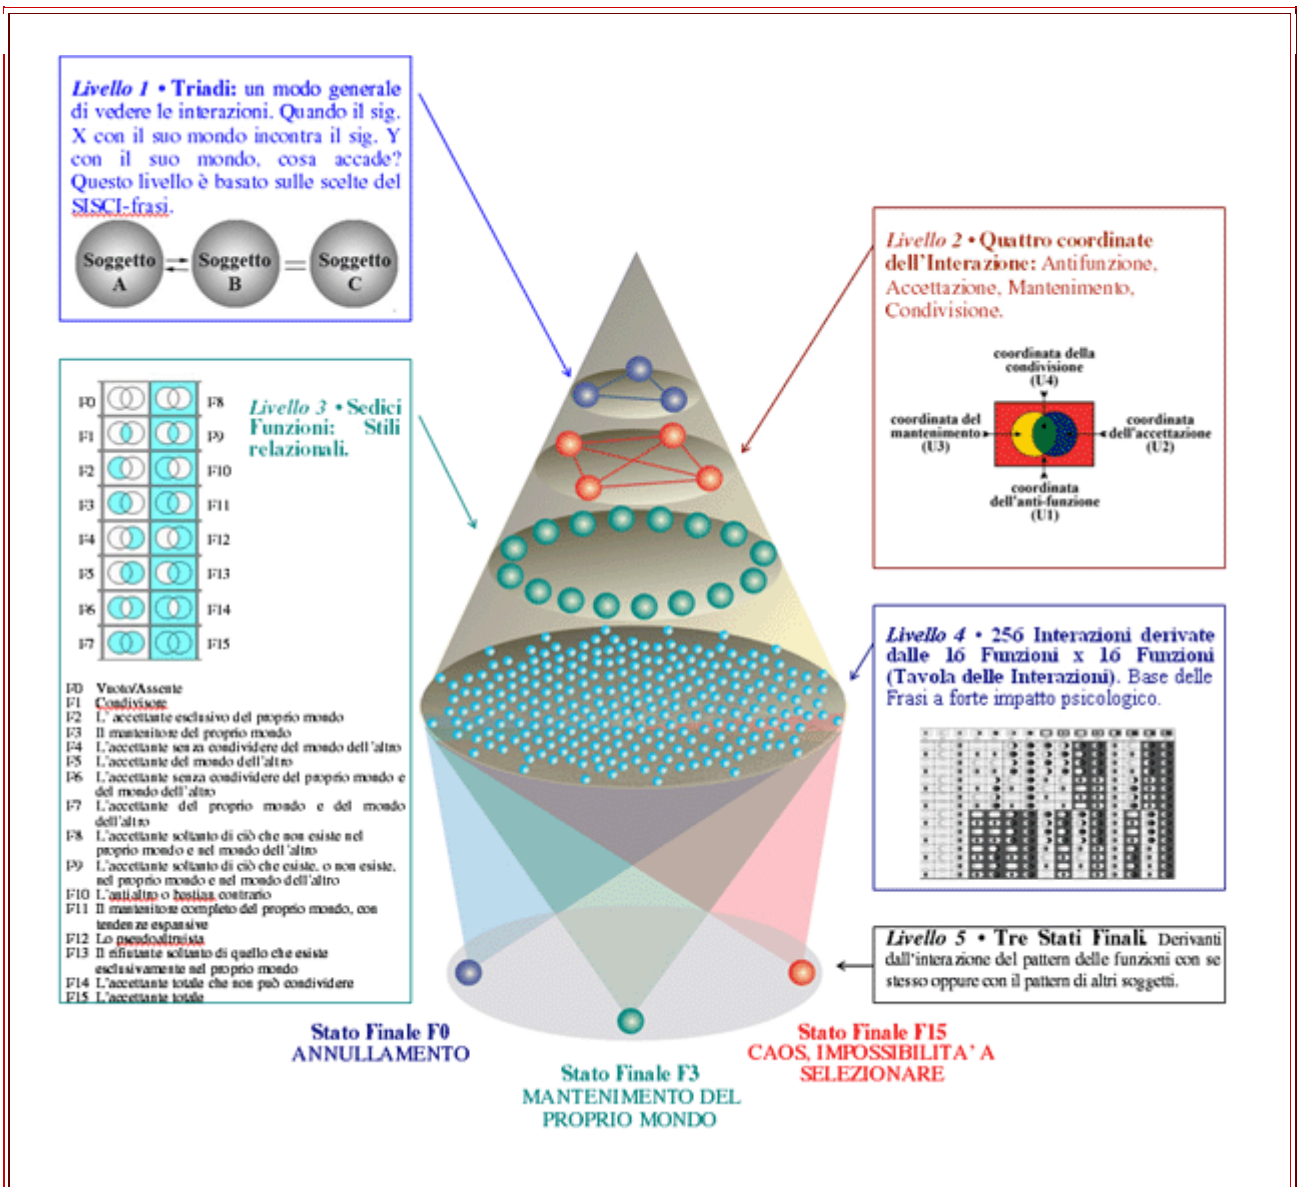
*Livello 1* • **Triadi:** un modo generale di vedere le interazioni. Quando il sig. X con il suo mondo incontra il sig. Y con il suo mondo, cosa accade? Questo livello è basato sulle scelte del SISCI-frasi.

Soggetto A
Soggetto B
Soggetto C

*Livello 2* • **Quattro coordinate dell'Interazione:** Antifunzione, Accettazione, Mantenimento, Condivisione.

coordinata della condivisione (U4)
coordinata del mantenimento (U3)
coordinata dell'accettazione (U2)
coordinata dell'anti-funzione (U1)

F0 F1 F2 F3 F4 F5 F6 F7
F8 F9 F10 F11 F12 F13 F14 F15

*Livello 3* • **Sedici Funzioni: Stili relazionali.**

F0 Vuoto/Assente
F1 Condivisore
F2 L'accettante esclusivo del proprio mondo
F3 Il mantenitore del proprio mondo
F4 L'accettante senza condividere del mondo dell'altro
F5 L'accettante del mondo dell'altro
F6 L'accettante senza condividere del proprio mondo e del mondo dell'altro
F7 L'accettante del proprio mondo e del mondo dell'altro
F8 L'accettante soltanto di ciò che non esiste nel proprio mondo e nel mondo dell'altro
F9 L'accettante soltanto di ciò che esiste, o non esiste, nel proprio mondo e nel mondo dell'altro
F10 L'antialtro o bastian contrario
F11 Il mantenitore completo del proprio mondo, con tendenze espansive
F12 Lo pseudoaltruista
F13 Il rifiutante soltanto di quello che esiste esclusivamente nel proprio mondo
F14 L'accettante totale che non può condividere
F15 L'accettante totale

*Livello 4* • **256 Interazioni derivate dalle 16 Funzioni x 16 Funzioni (Tavola delle Interazioni).** Base delle Frasi a forte impatto psicologico.

*Livello 5* • **Tre Stati Finali.** Derivanti dall'interazione del pattern delle funzioni con se stesso oppure con il pattern di altri soggetti.

**Stato Finale F0**
ANNULLAMENTO

**Stato Finale F3**
MANTENIMENTO DEL PROPRIO MONDO

**Stato Finale F15**
CAOS, IMPOSSIBILITA' A SELEZIONARE